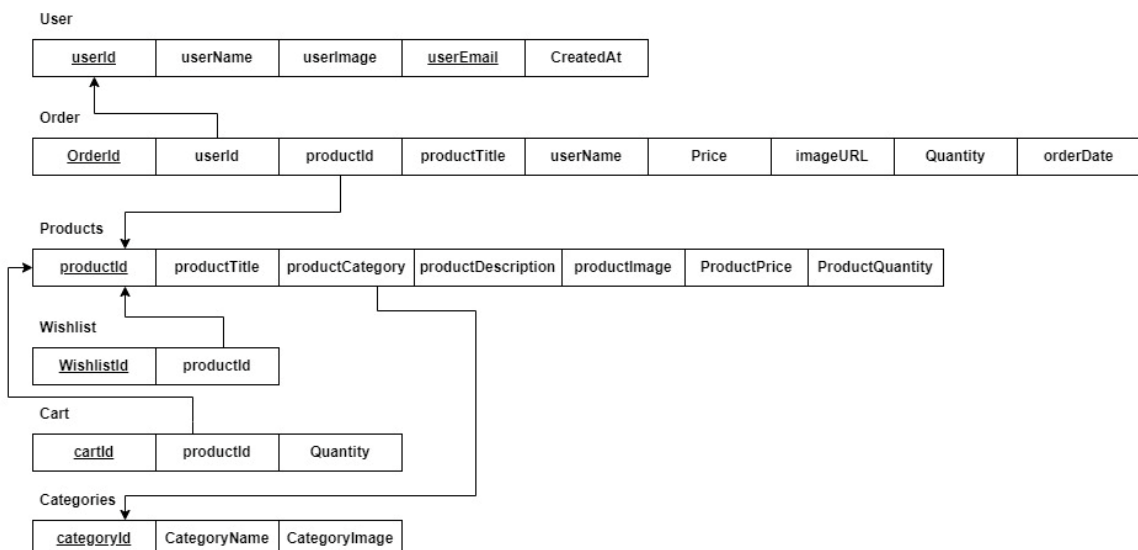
User

| userId | userName | userImage | userEmail | CreatedAt |
|---|---|---|---|---|

Order

| OrderId | userId | productId | productTitle | userName | Price | imageURL | Quantity | orderDate |
|---|---|---|---|---|---|---|---|---|

Products

| productId | productTitle | productCategory | productDescription | productImage | ProductPrice | ProductQuantity |
|---|---|---|---|---|---|---|

Wishlist

| WishlistId | productId |
|---|---|

Cart

| cartId | productId | Quantity |
|---|---|---|

Categories

| categoryId | CategoryName | CategoryImage |
|---|---|---|